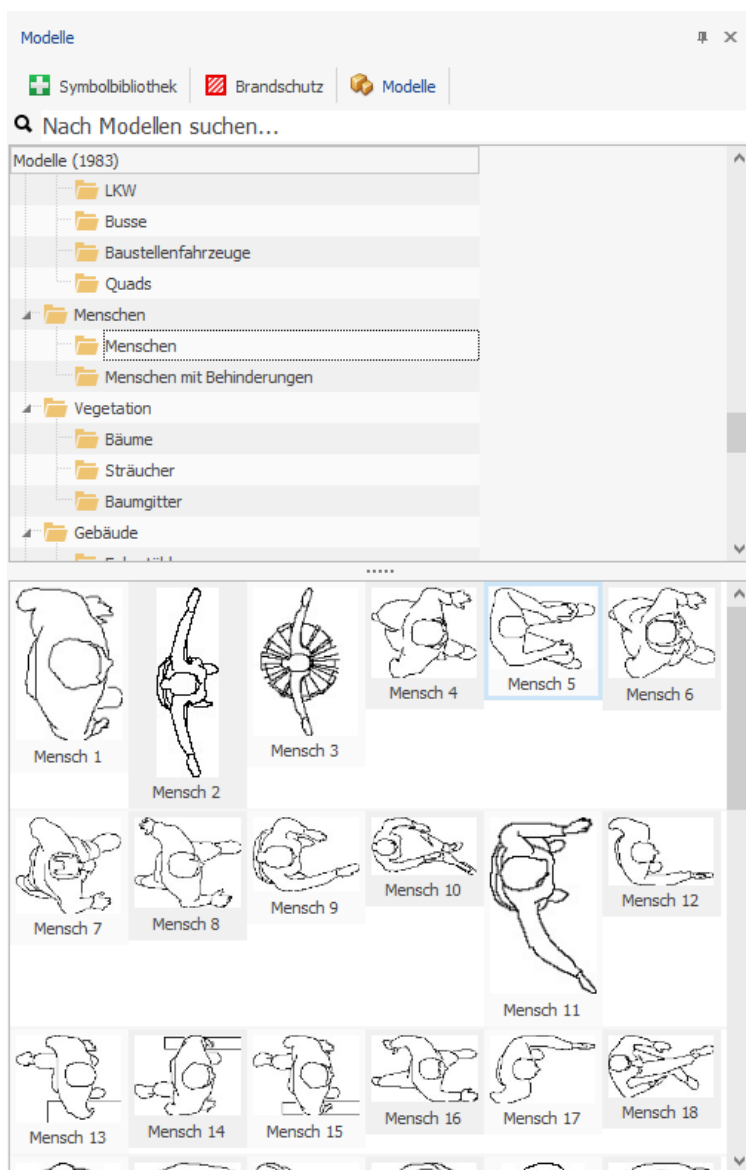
Modelle

Symbolbibliothek
Brandschutz
Modelle

Nach Modellen suchen...

Modelle (1983)
LKW
Busse
Baustellenfahrzeuge
Quads
Menschen
Menschen
Menschen mit Behinderungen
Vegetation
Bäume
Sträucher
Baumgitter
Gebäude
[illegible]

Mensch 1
Mensch 2
Mensch 3
Mensch 4
Mensch 5
Mensch 6
Mensch 7
Mensch 8
Mensch 9
Mensch 10
Mensch 11
Mensch 12
Mensch 13
Mensch 14
Mensch 15
Mensch 16
Mensch 17
Mensch 18